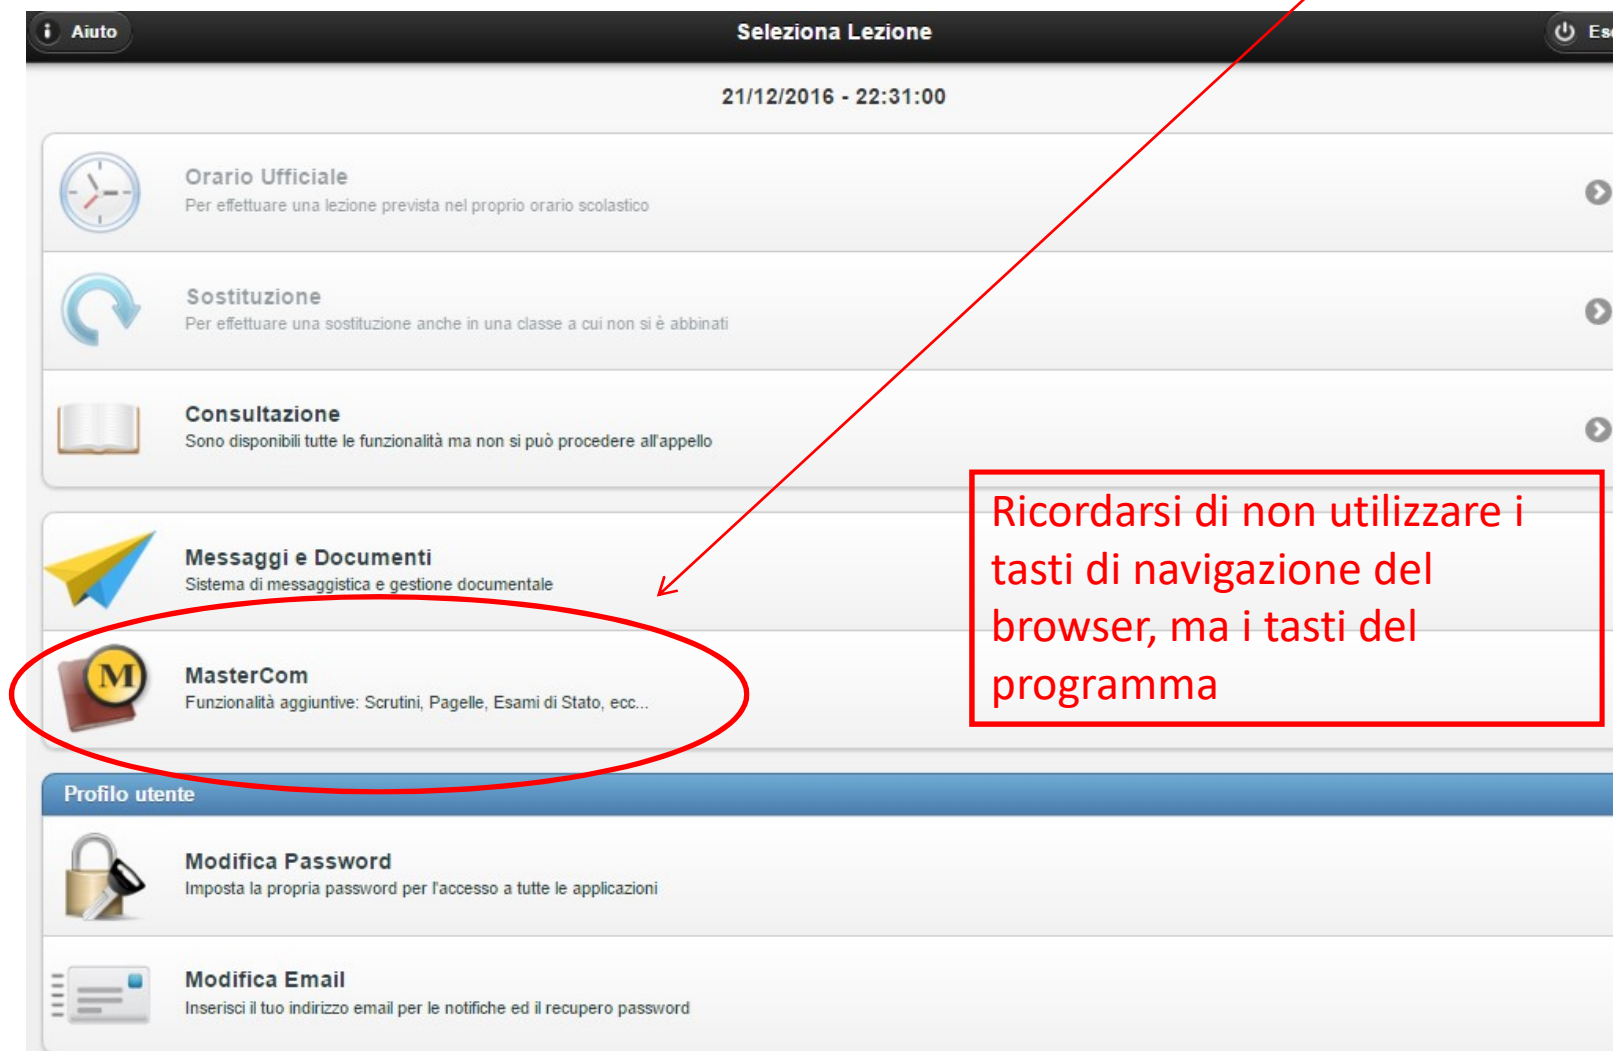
Aiuto

Seleziona Lezione

Es

21/12/2016 - 22:31:00

Orario Ufficiale
Per effettuare una lezione prevista nel proprio orario scolastico

Sostituzione
Per effettuare una sostituzione anche in una classe a cui non si è abbinati

Consultazione
Sono disponibili tutte le funzionalità ma non si può procedere all'appello

Messaggi e Documenti
Sistema di messaggistica e gestione documentale

M

MasterCom
Funzionalità aggiuntive: Scrutini, Pagelle, Esami di Stato, ecc...

Ricordarsi di non utilizzare i tasti di navigazione del browser, ma i tasti del programma

Profilo utente

Modifica Password
Imposta la propria password per l'accesso a tutte le applicazioni

Modifica Email
Inserisci il tuo indirizzo email per le notifiche ed il recupero password